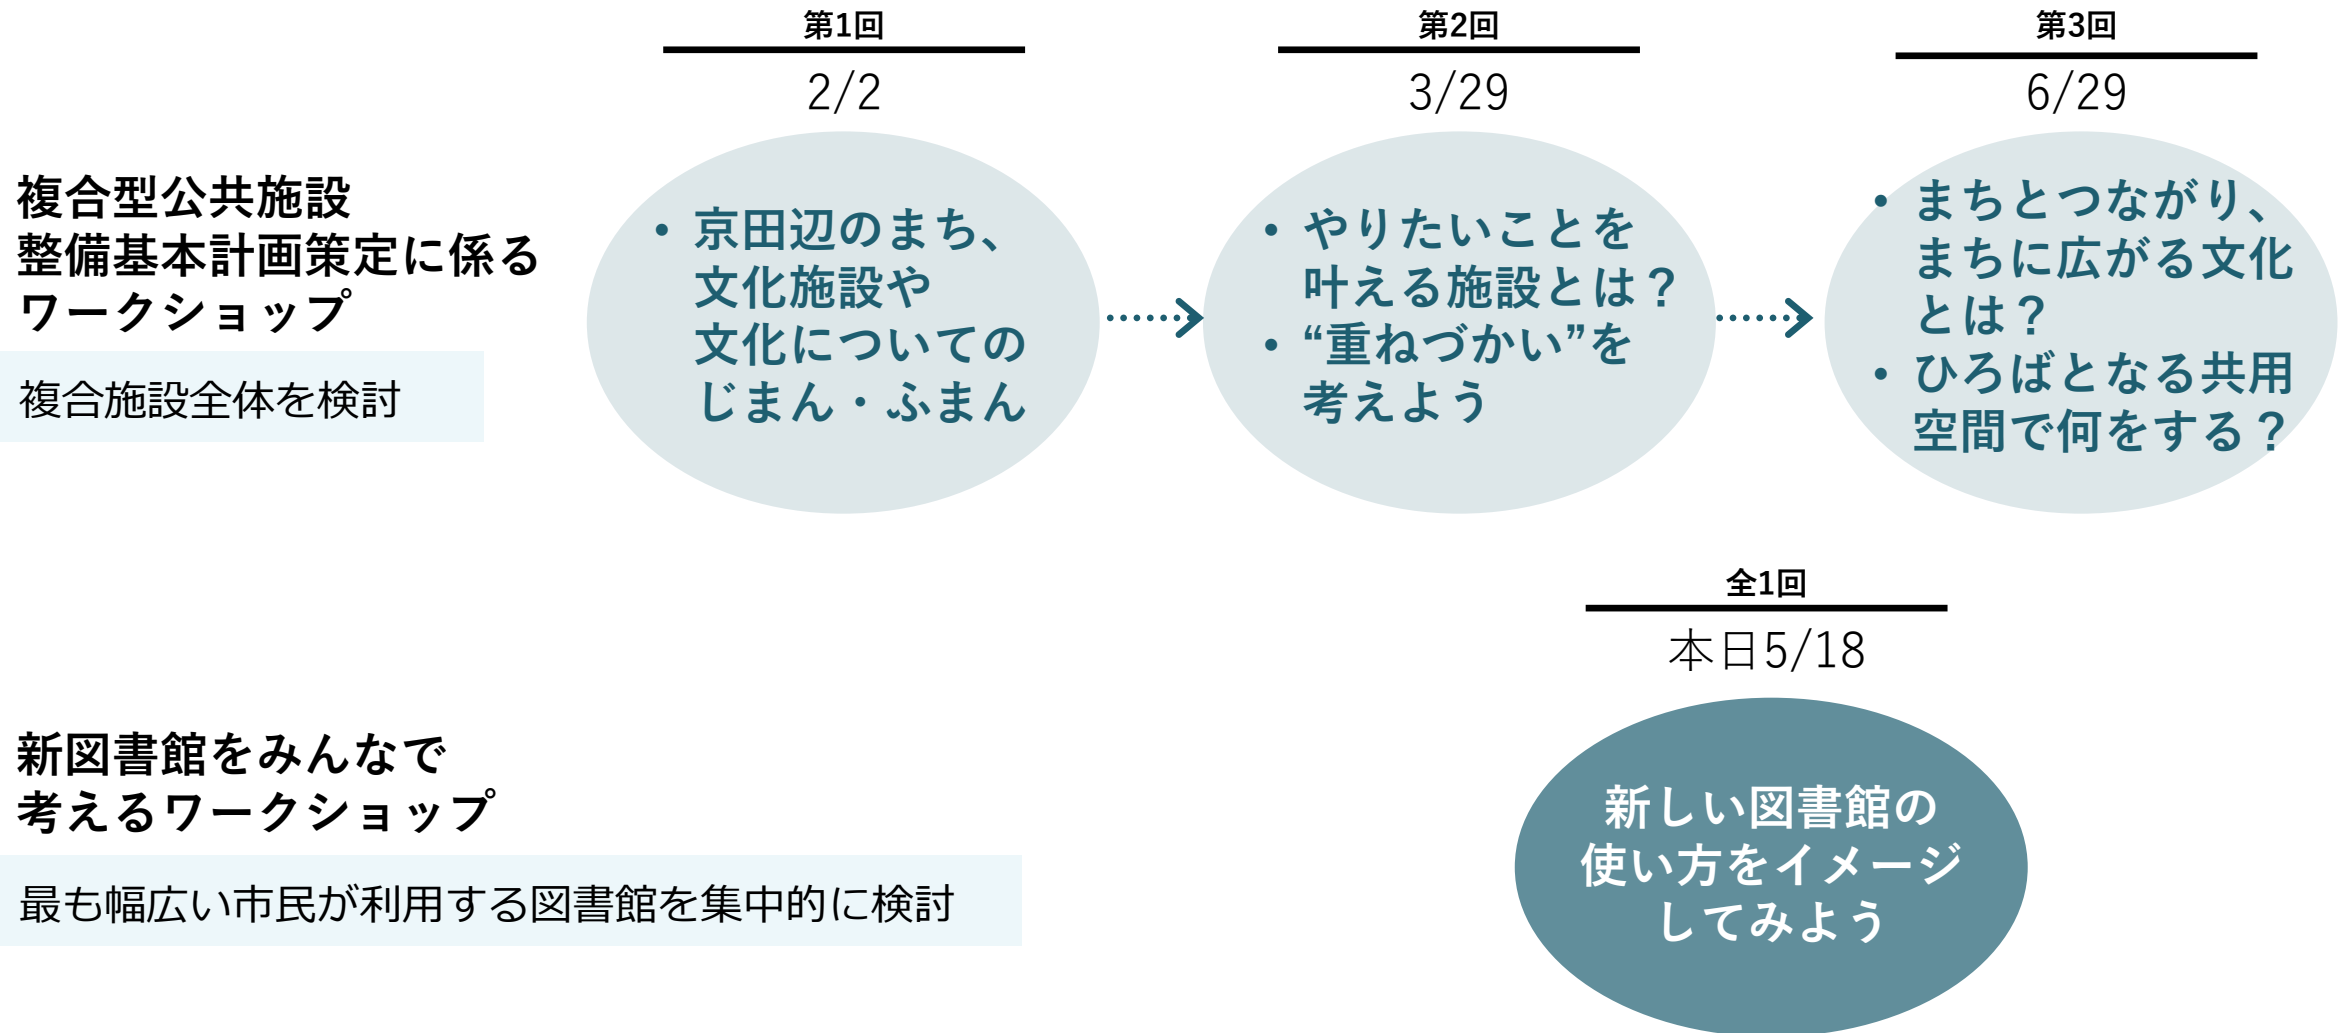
複合型公共施設整備基本計画策定に係るワークショップ

複合施設全体を検討

第1回

2/2

• 京田辺のまち、文化施設や文化についてのじまん・ふまん

第2回

3/29

• やりたいことを叶える施設とは？
• “重ねづかい”を考えよう

第3回

6/29

• まちとつながり、まちに広がる文化とは？
• ひろばとなる共用空間で何をする？

新図書館をみんなで考えるワークショップ

最も幅広い市民が利用する図書館を集中的に検討

全1回

本日5/18

新しい図書館の使い方をイメージしてみよう